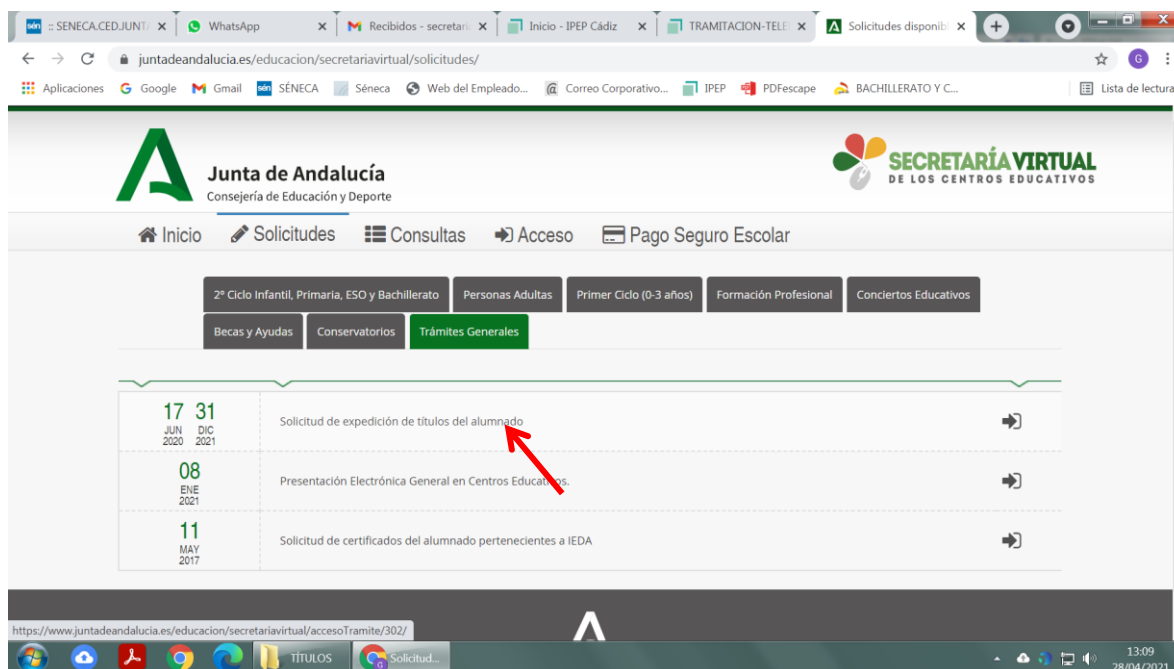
:: SENECA.CED.JUNT ×
WhatsApp ×
Recibidos - secretar ×
Inicio - IPEP Cádiz ×
TRAMITACION-TELE ×
Solicitudes disponib ×

juntadeandalucia.es/educacion/secretariavirtual/solicitudes/

Aplicaciones Google Gmail SÉNECA Séneca Web del Empleado... Correo Corporativo... IPEP PDFescape BACHILLERATO Y C... Lista de lectura

Junta de Andalucía
Consejería de Educación y Deporte

SECRETARÍA VIRTUAL
DE LOS CENTROS EDUCATIVOS

Inicio Solicitudes Consultas Acceso Pago Seguro Escolar

2º Ciclo Infantil, Primaria, ESO y Bachillerato
Personas Adultas
Primer Ciclo (0-3 años)
Formación Profesional
Conciertos Educativos
Becas y Ayudas
Conservatorios
Trámites Generales

17 JUN 2020 31 DIC 2021
Solicitud de expedición de títulos del alumnado

08 ENE 2021
Presentación Electrónica General en Centros Educativos.

11 MAY 2017
Solicitud de certificados del alumnado pertenecientes a IEDA

https://www.juntadeandalucia.es/educacion/secretariavirtual/accesoTramite/302/

TÍTULOS
Solicitud...
13:09
28/04/2021